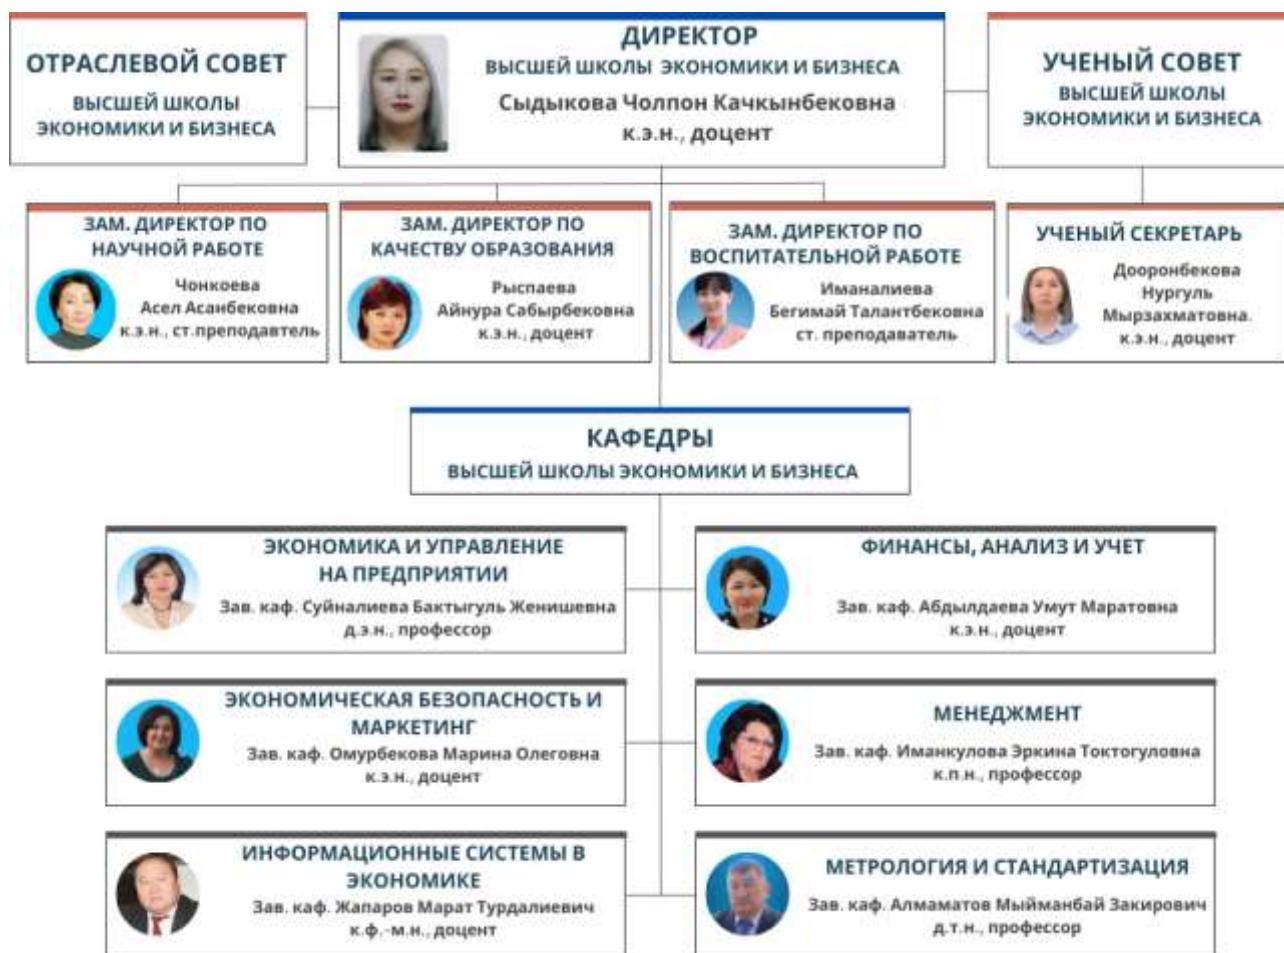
ОТРАСЛЕВОЙ СОВЕТ
ВЫСШЕЙ ШКОЛЫ ЭКОНОМИКИ И БИЗНЕСА

ДИРЕКТОР
ВЫСШЕЙ ШКОЛЫ ЭКОНОМИКИ И БИЗНЕСА
Сыдыкова Чолпон Качкынбековна
к.э.н., доцент

УЧЕНЫЙ СОВЕТ
ВЫСШЕЙ ШКОЛЫ ЭКОНОМИКИ И БИЗНЕСА

ЗАМ. ДИРЕКТОР ПО НАУЧНОЙ РАБОТЕ
Чонкоева Асел Асанбековна
к.э.н., ст.преподаватель

ЗАМ. ДИРЕКТОР ПО КАЧЕСТВУ ОБРАЗОВАНИЯ
Рыспаева Айнура Сабырбековна
к.э.н., доцент

ЗАМ. ДИРЕКТОР ПО ВОСПИТАТЕЛЬНОЙ РАБОТЕ
Иманалиева Бегимай Талантбековна
ст. преподаватель

УЧЕНЫЙ СЕКРЕТАРЬ
Дооронбекова Нургуль Мырзахматовна.
к.э.н., доцент

КАФЕДРЫ
ВЫСШЕЙ ШКОЛЫ ЭКОНОМИКИ И БИЗНЕСА

ЭКОНОМИКА И УПРАВЛЕНИЕ НА ПРЕДПРИЯТИИ
Зав. каф. Суйналиева Бактыгуль Женишевна
д.э.н., профессор

ФИНАНСЫ, АНАЛИЗ И УЧЕТ
Зав. каф. Абдылдаева Умут Маратовна
к.э.н., доцент

ЭКОНОМИЧЕСКАЯ БЕЗОПАСНОСТЬ И МАРКЕТИНГ
Зав. каф. Омурбекова Марина Олеговна
к.э.н., доцент

МЕНЕДЖМЕНТ
Зав. каф. Иманкулова Эркина Токтогуловна
к.п.н., профессор

ИНФОРМАЦИОННЫЕ СИСТЕМЫ В ЭКОНОМИКЕ
Зав. каф. Жапаров Марат Турдалиевич
к.ф.-м.н., доцент

МЕТРОЛОГИЯ И СТАНДАРТИЗАЦИЯ
Зав. каф. Алмаматов Мыйманбай Закирович
д.т.н., профессор